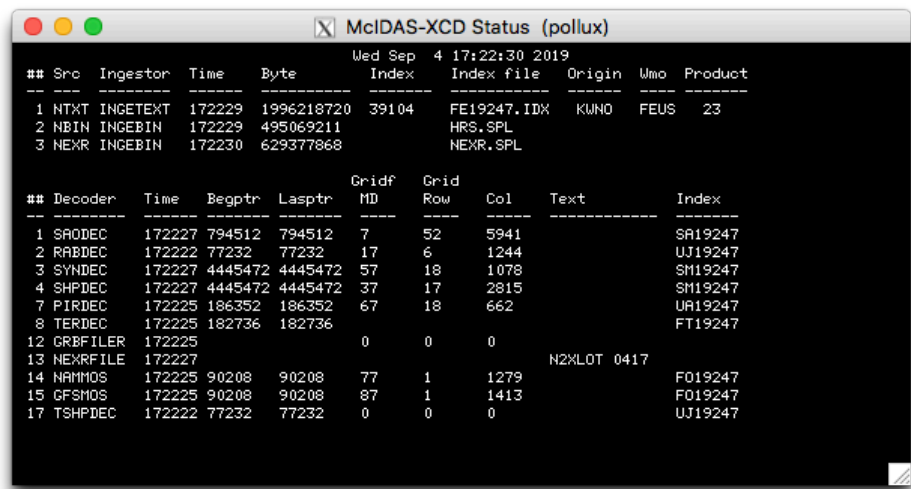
McIDAS-XCD Status (pollux)

Wed Sep 4 17:22:30 2019

| ## | Src | Ingestor | Time | Byte | Index | Index file | Origin | Wmo | Product |
|---|---|---|---|---|---|---|---|---|---|
| 1 | NTXT | INGETEXT | 172229 | 1996218720 | 39104 | FE19247.IDX | KWNO | FEUS | 23 |
| 2 | NBIN | INGEBIN | 172229 | 495069211 | | HRS.SPL | | | |
| 3 | NEXR | INGEBIN | 172230 | 629377868 | | NEXR.SPL | | | |

| ## | Decoder | Time | Begptr | Lasptr | Gridf MD | Grid Row | Col | Text | Index |
|---|---|---|---|---|---|---|---|---|---|
| 1 | SAODEC | 172227 | 794512 | 794512 | 7 | 52 | 5941 | | SA19247 |
| 2 | RABDEC | 172222 | 77232 | 77232 | 17 | 6 | 1244 | | UJ19247 |
| 3 | SYNDEC | 172227 | 4445472 | 4445472 | 57 | 18 | 1078 | | SM19247 |
| 4 | SHPDEC | 172227 | 4445472 | 4445472 | 37 | 17 | 2815 | | SM19247 |
| 7 | PIRDEC | 172225 | 186352 | 186352 | 67 | 18 | 662 | | UA19247 |
| 8 | TERDEC | 172225 | 182736 | 182736 | | | | | FT19247 |
| 12 | GRBFILER | 172225 | | | 0 | 0 | 0 | | |
| 13 | NEXRFILE | 172227 | | | | | | N2XLOT 0417 | |
| 14 | NAMMOS | 172225 | 90208 | 90208 | 77 | 1 | 1279 | | FO19247 |
| 15 | GFSMOS | 172225 | 90208 | 90208 | 87 | 1 | 1413 | | FO19247 |
| 17 | TSHPDEC | 172222 | 77232 | 77232 | 0 | 0 | 0 | | UJ19247 |